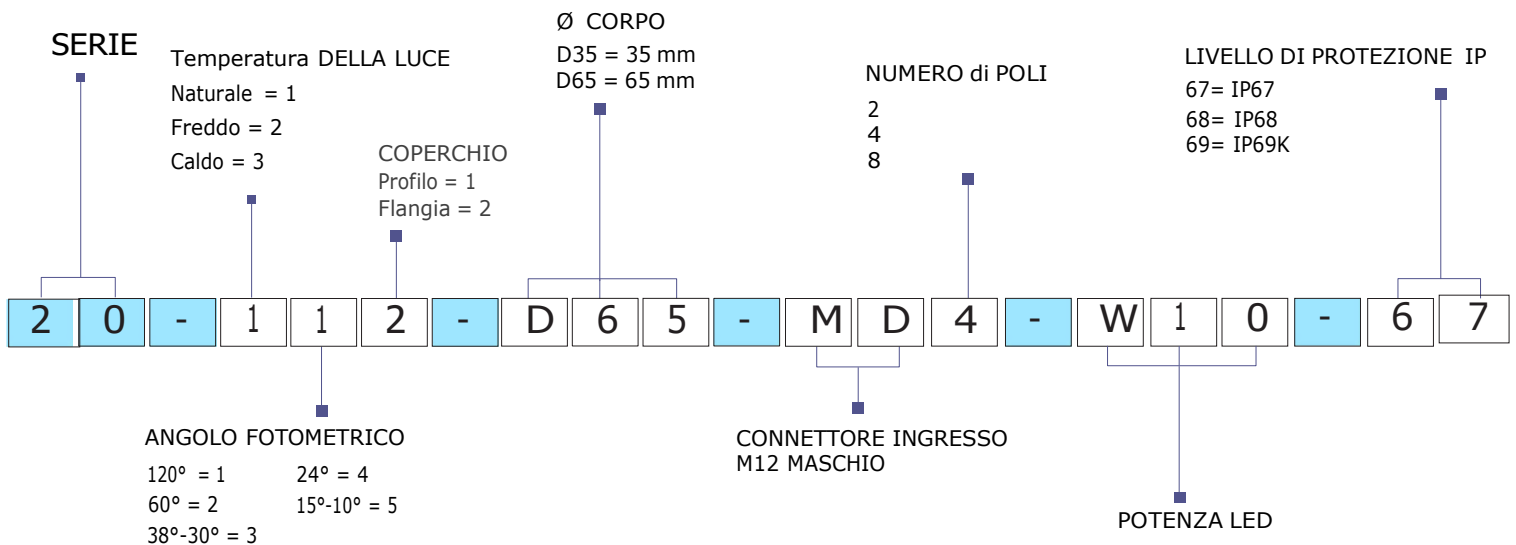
SERIE

Temperatura DELLA LUCE
Naturale = 1
Freddo = 2
Caldo = 3

COPERCHIO
Profilo = 1
Flangia = 2

Ø CORPO
D35 = 35 mm
D65 = 65 mm

NUMERO di POLI
2
4
8

LIVELLO DI PROTEZIONE IP
67= IP67
68= IP68
69= IP69K

| 2 | 0 | - | 1 | 1 | 2 | - | D | 6 | 5 | - | M | D | 4 | - | W | 1 | 0 | - | 6 | 7 |
|---|---|---|---|---|---|---|---|---|---|---|---|---|---|---|---|---|---|---|---|---|

ANGOLO FOTOMETRICO
120° = 1
60° = 2
38°-30° = 3
24° = 4
15°-10° = 5

CONNETTORE INGRESSO
M12 MASCHIO

POTENZA LED